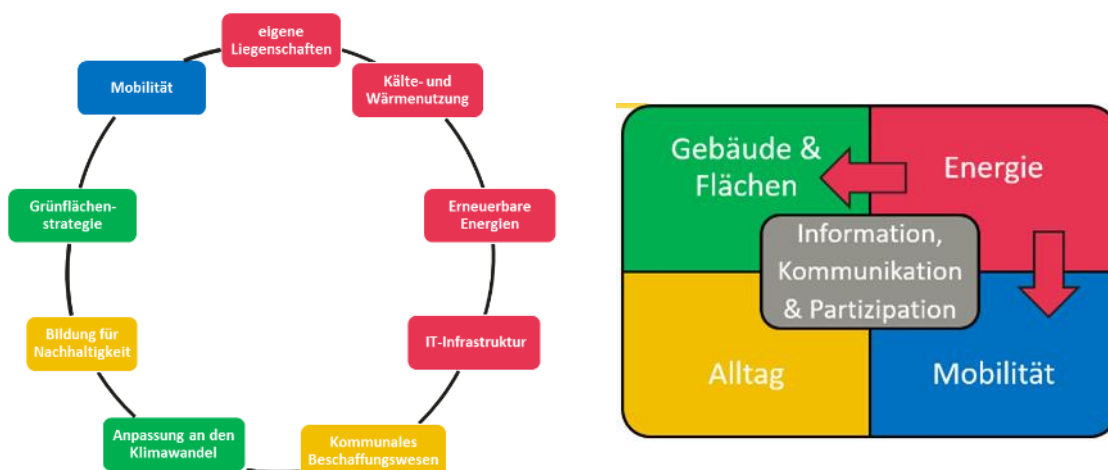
eigene Liegenschaften

Kälte- und Wärmenutzung

Erneuerbare Energien

IT-Infrastruktur

Kommunales Beschaffungswesen

Anpassung an den Klimawandel

Bildung für Nachhaltigkeit

Grünflächen-strategie

Mobilität

Gebäude & Flächen

Energie

Information, Kommunikation & Partizipation

Alltag

Mobilität